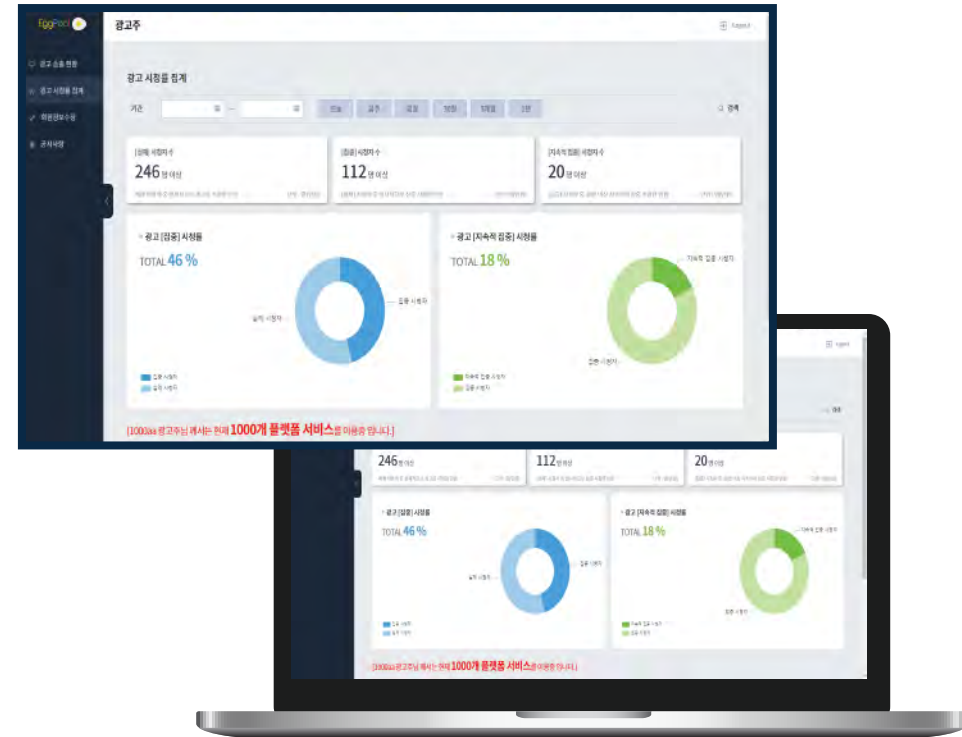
EggPlan

광고 송출 현황
광고 시청률 집계
회원정보수정
공지사항

광고주

Logout

광고 시청률 집계

기간 ~ 오늘 어제 금주 전주 1개월 3개월 검색

[전체] 시청자 수
246 명 이상
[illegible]

[집중] 시청자 수
112 명 이상
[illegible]

[지속적 집중] 시청자 수
20 명 이상
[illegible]

광고 [집중] 시청률
TOTAL 46 %
집중 시청자
일반 시청자
집중 시청자
일반 시청자

광고 [지속적 집중] 시청률
TOTAL 18 %
지속적 집중 시청자
집중 시청자
지속적 집중 시청자
집중 시청자

[1000aa 광고주님] 께서는 현재 1000개 플랫폼 서비스를 이용중 입니다.]

Logout

검색

246 명 이상
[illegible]

112 명 이상
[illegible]

20 명 이상
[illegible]

광고 [집중] 시청률
TOTAL 46 %
집중 시청자
일반 시청자
집중 시청자
일반 시청자

광고 [지속적 집중] 시청률
TOTAL 18 %
지속적 집중 시청자
집중 시청자
지속적 집중 시청자
집중 시청자

[1000aa 광고주님] 께서는 현재 1000개 플랫폼 서비스를 이용중 입니다.]